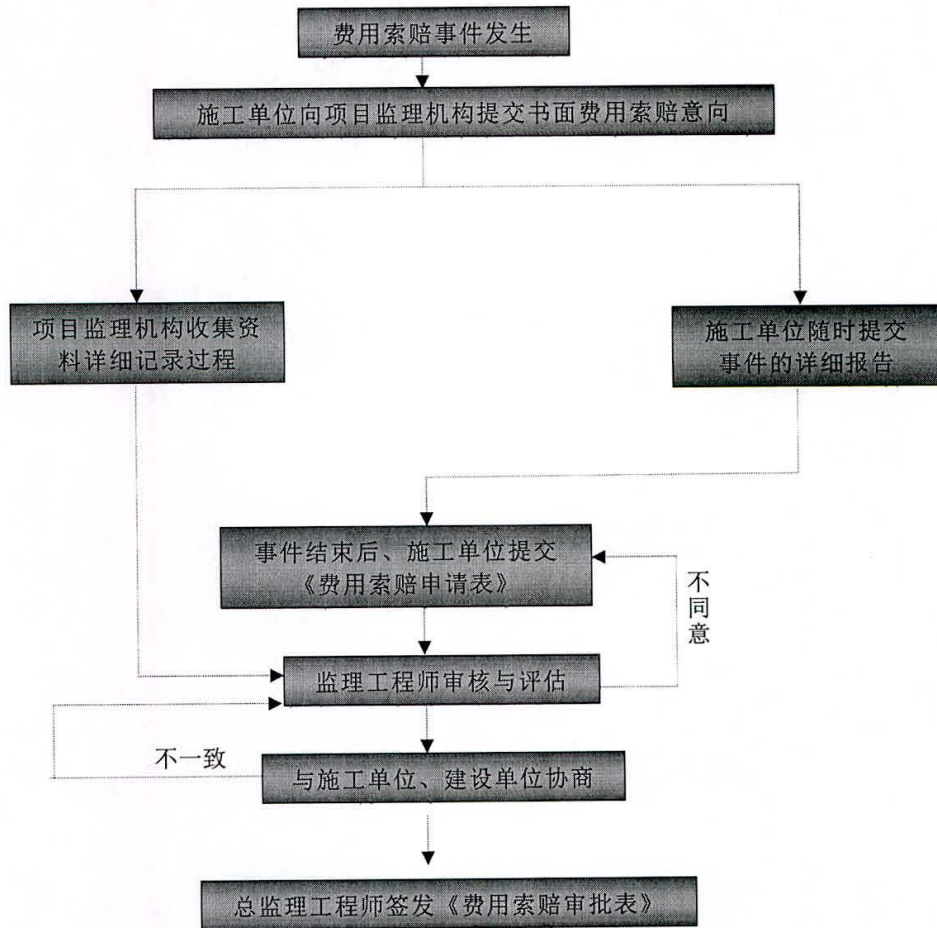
费用索赔事件发生

施工单位向项目监理机构提交书面费用索赔意向

项目监理机构收集资料详细记录过程

施工单位随时提交事件的详细报告

事件结束后、施工单位提交《费用索赔申请表》

不同意

监理工程师审核与评估

不一致

与施工单位、建设单位协商

总监理工程师签发《费用索赔审批表》